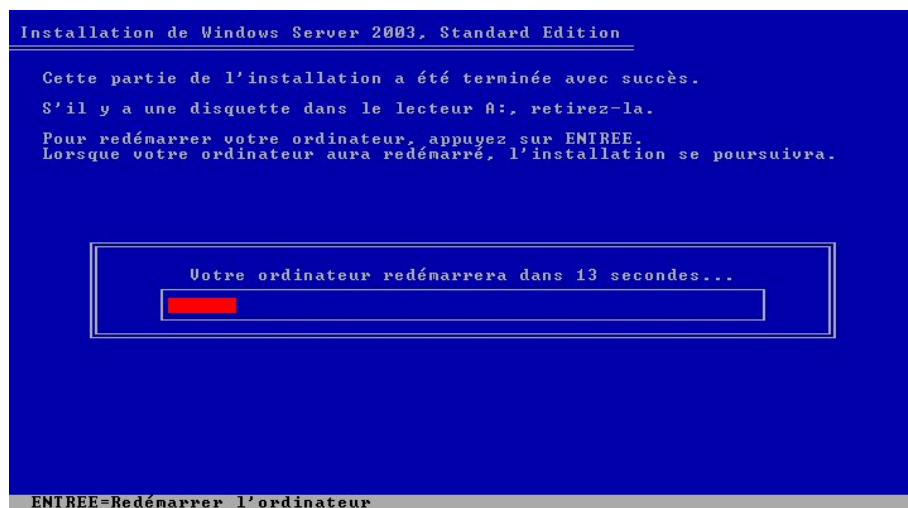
Installation de Windows Server 2003, Standard Edition

Cette partie de l'installation a été terminée avec succès.

S'il y a une disquette dans le lecteur A:, retirez-la.

Pour redémarrer votre ordinateur, appuyez sur ENTREE.
Lorsque votre ordinateur aura redémarré, l'installation se poursuivra.

Votre ordinateur redémarrera dans 13 secondes...

ENTREE=Redémarrer l'ordinateur